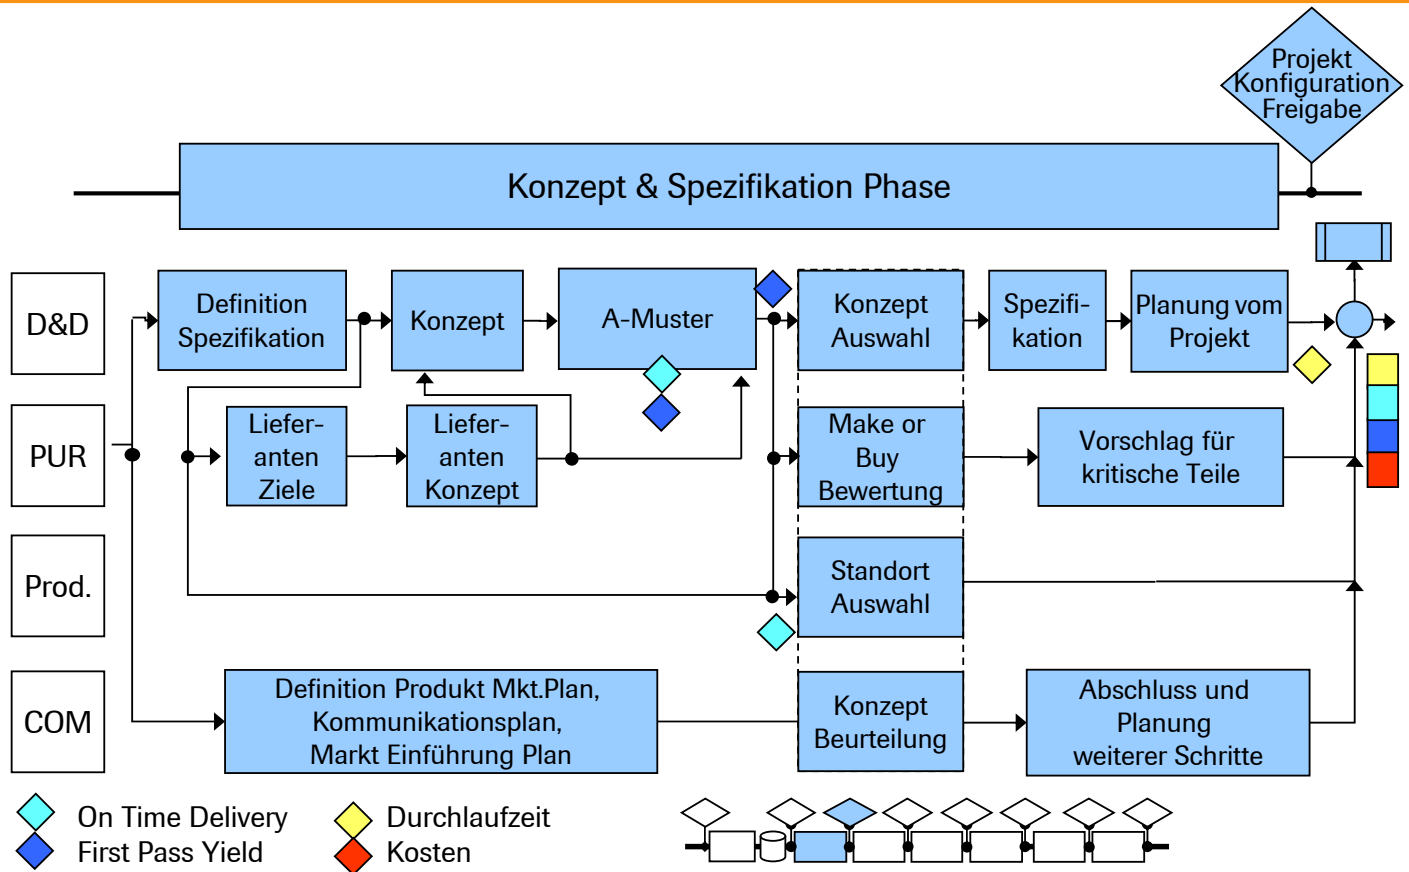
Projekt Konfiguration Freigabe

Konzept & Spezifikation Phase

D&D

PUR

Prod.

COM

Definition Spezifikation

Konzept

A-Muster

Konzept Auswahl

Spezifikation

Planung vom Projekt

Lieferanten Ziele

Lieferanten Konzept

Make or Buy Bewertung

Vorschlag für kritische Teile

Standort Auswahl

Definition Produkt Mkt.Plan, Kommunikationsplan, Markt Einführung Plan

Konzept Beurteilung

Abschluss und Planung weiterer Schritte

On Time Delivery
First Pass Yield

Durchlaufzeit
Kosten